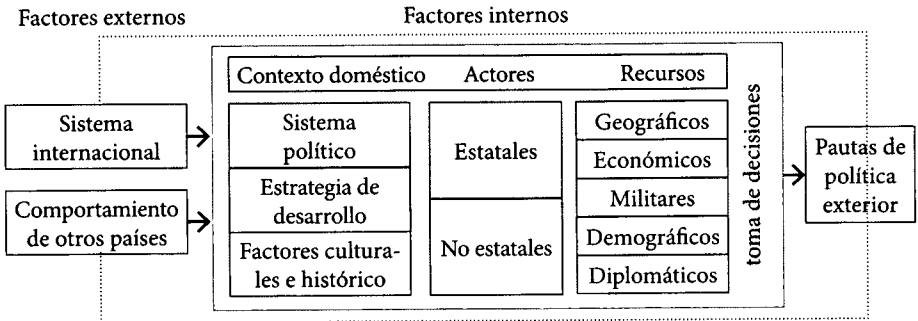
Factores externos

Factores internos

Contexto doméstico

Actores

Recursos

Sistema internacional

Comportamiento de otros países

Sistema político

Estrategia de desarrollo

Factores culturales e histórico

Estatales

No estatales

Geográficos

Económicos

Militares

Demográficos

Diplomáticos

toma de decisiones

Pautas de política exterior